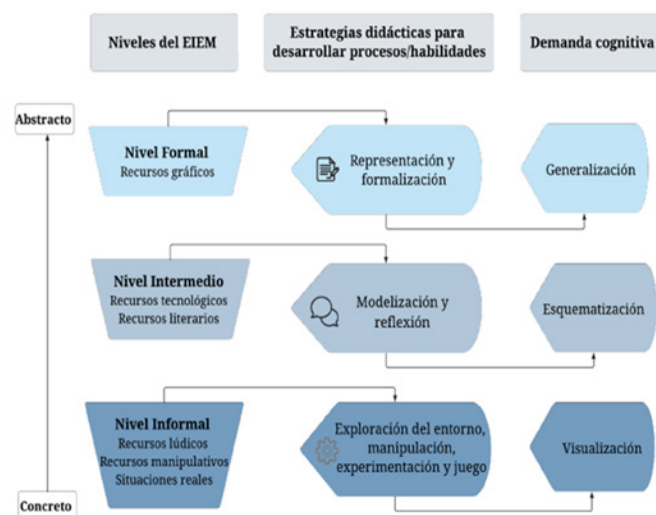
Niveles del EIEM

Estrategias didácticas para desarrollar procesos/habilidades

Demanda cognitiva

Abstracto

Nivel Formal
Recursos gráficos

Representación y formalización

Generalización

Nivel Intermedio
Recursos tecnológicos
Recursos literarios

Modelización y reflexión

Esquematización

Nivel Informal
Recursos lúdicos
Recursos manipulativos
Situaciones reales

Exploración del entorno, manipulación, experimentación y juego

Visualización

Concreto